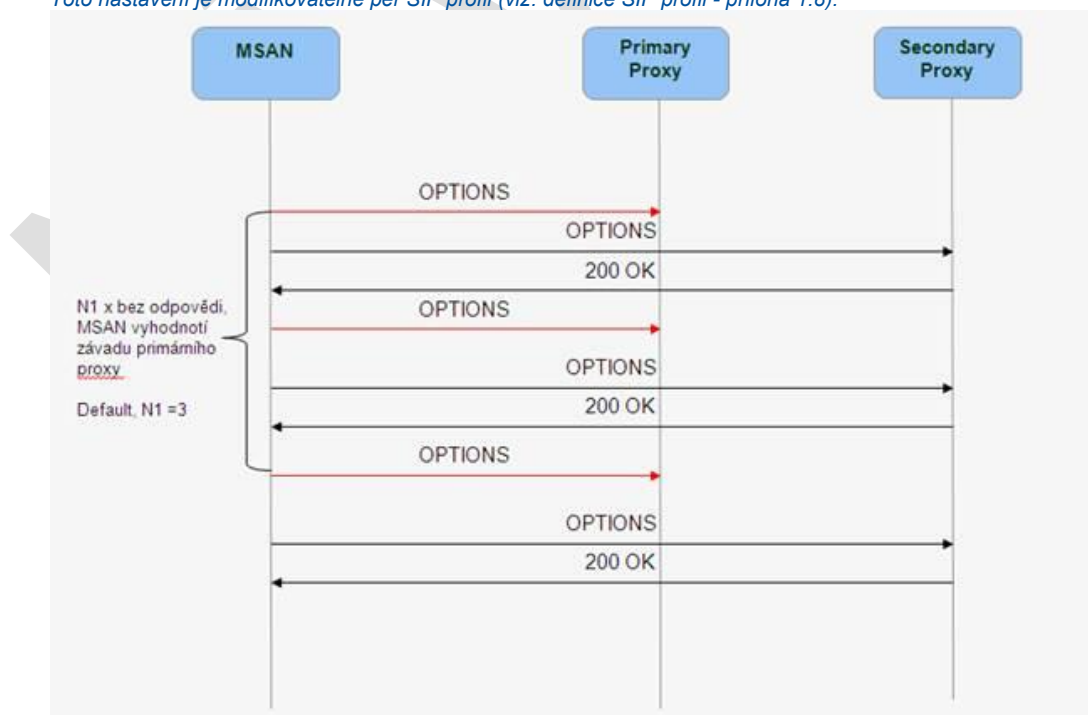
Toto nastavení je modifikovatelné per SIP profil (viz. definice SIP profil - příloha 1.6).

MSAN

Primary Proxy

Secondary Proxy

OPTIONS

OPTIONS

200 OK

N1 x bez odpovědi, MSAN vyhodnotí závadu primárního proxy

Default, N1 =3

OPTIONS

OPTIONS

200 OK

OPTIONS

OPTIONS

200 OK